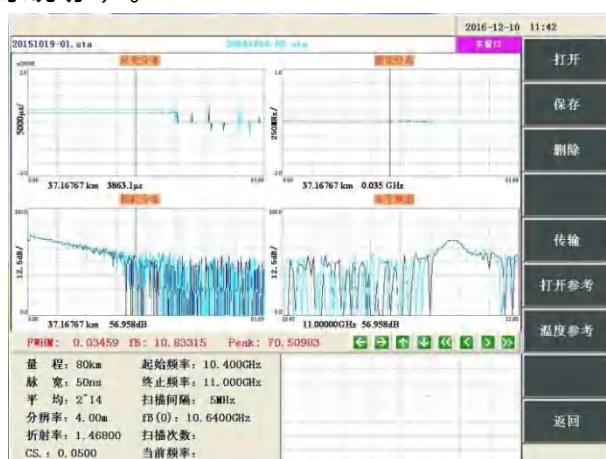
2016-12-10 11:42

20151019-01.sta

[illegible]

打开

保存

删除

5000με/

37.16767 km 3863.1με

250MHz/

37.16767 km 0.035 GHz

传输

打开参考

温度参考

12.5dB/

37.16767 km 56.958dB

12.5dB/

11.00000GHz 56.958dB

FWHM: 0.03459 fB: 10.83315 Peak: 70.50903

量 程: 80km
脉 宽: 50ns
平 均: 2^14
分辨率: 4.00m
折射率: 1.46800
CS.: 0.0500

起始频率: 10.400GHz
终止频率: 11.000GHz
扫描间隔: 5MHz
fB(0): 10.6400GHz
扫描次数:
当前频率:

返回